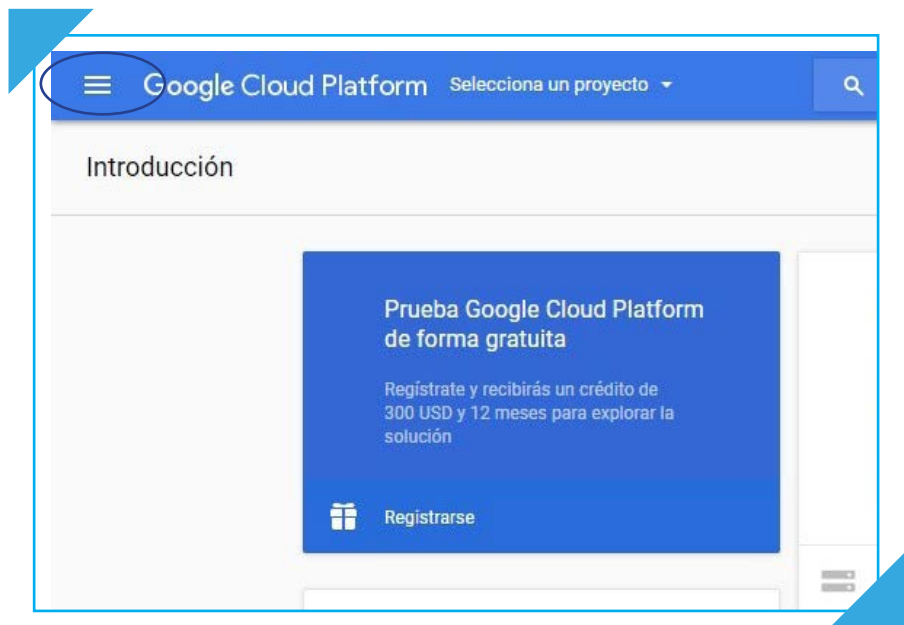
Google Cloud Platform Selecciona un proyecto

Introducción

Prueba Google Cloud Platform de forma gratuita

Regístrate y recibirás un crédito de 300 USD y 12 meses para explorar la solución

Registrarse